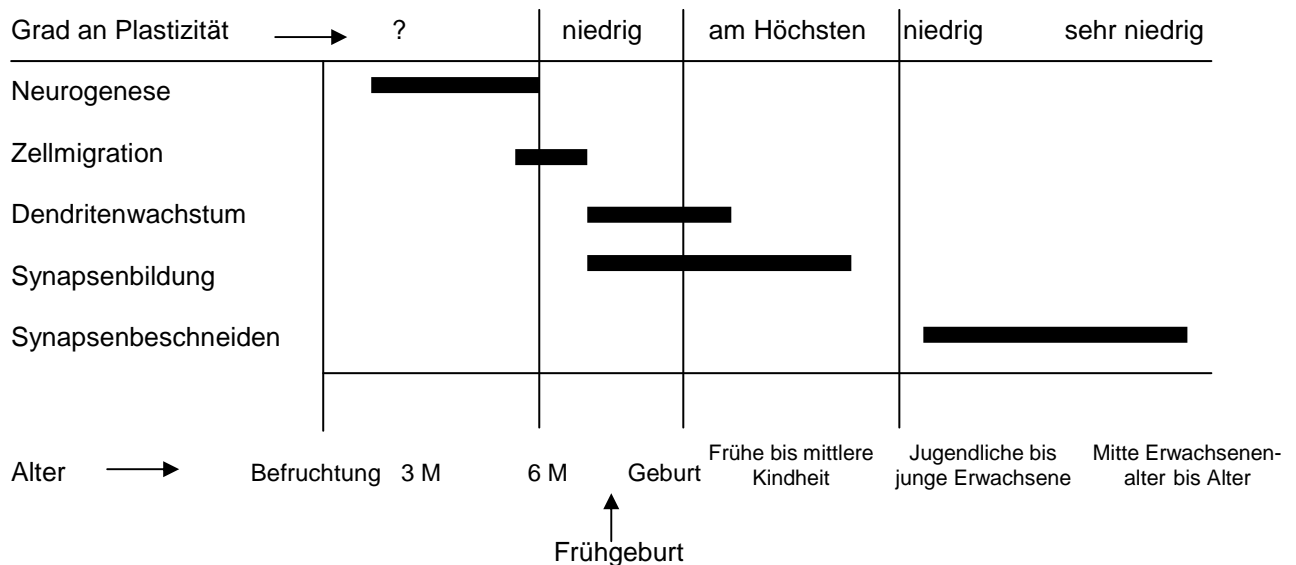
Grad an Plastizität ? niedrig am Höchsten niedrig sehr niedrig

Neurogenese

Zellmigration

Dendritenwachstum

Synapsenbildung

Synapsenbeschneiden

Alter Befruchtung 3 M 6 M Geburt Frühe bis mittlere Kindheit Jugendliche bis junge Erwachsene Mitte Erwachsenenalter bis Alter

Frühgeburt